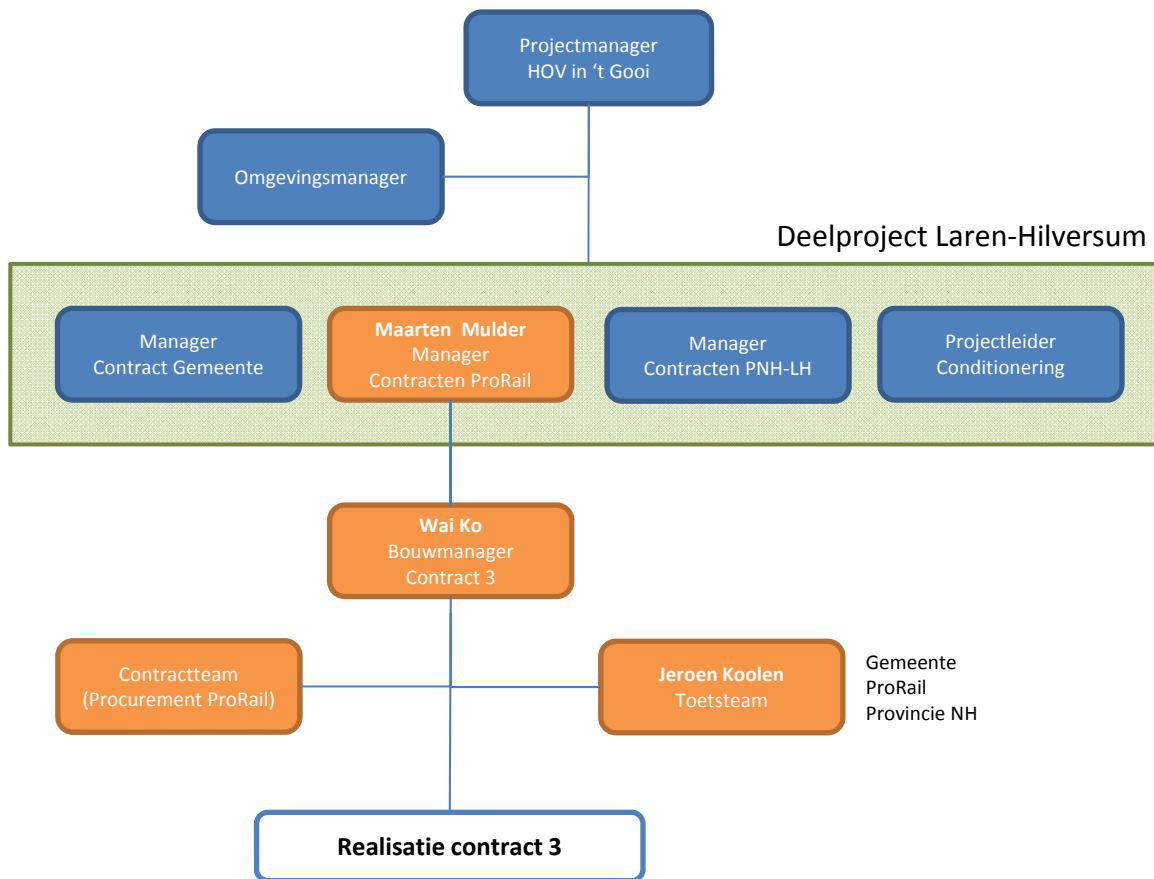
Projectmanager
HOV in ‘t Gooi

Omgevingsmanager

Deelproject Laren-Hilversum

Manager
Contract Gemeente

**Maarten Mulder**
Manager
Contracten ProRail

Manager
Contracten PNH-LH

Projectleider
Conditionering

**Wai Ko**
Bouwmanager
Contract 3

Contractteam
(Procurement ProRail)

**Jeroen Koolen**
Toetsteam

Gemeente
ProRail
Provincie NH

**Realisatie contract 3**